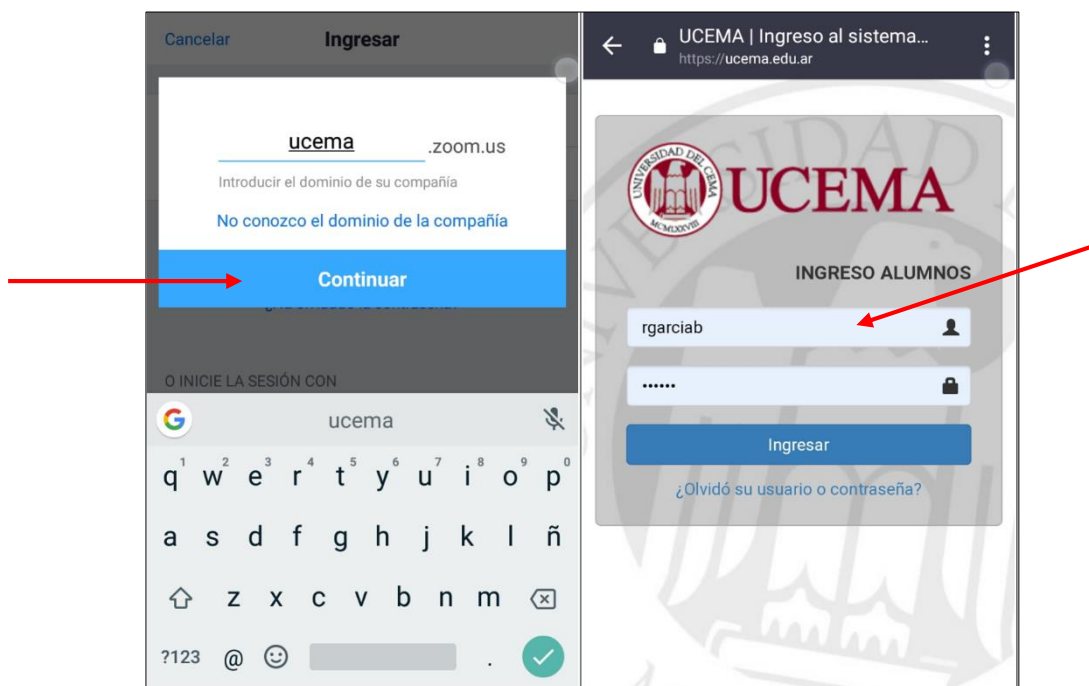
Cancelar Ingresar

ucema .zoom.us

Introducir el dominio de su compañía

No conozco el dominio de la compañía

Continuar

O INICIE LA SESIÓN CON

ucema

q¹ w² e³ r⁴ t⁵ y⁶ u⁷ i⁸ o⁹ p⁰

a s d f g h j k l ñ

z x c v b n m

?123 @ .

UCEMA | Ingreso al sistema...
https://ucema.edu.ar

UNIVERSIDAD DEL CEMA MCMXXVIII

UCEMA

INGRESO ALUMNOS

rgarciab

••••••

Ingresar

¿Olvidó su usuario o contraseña?